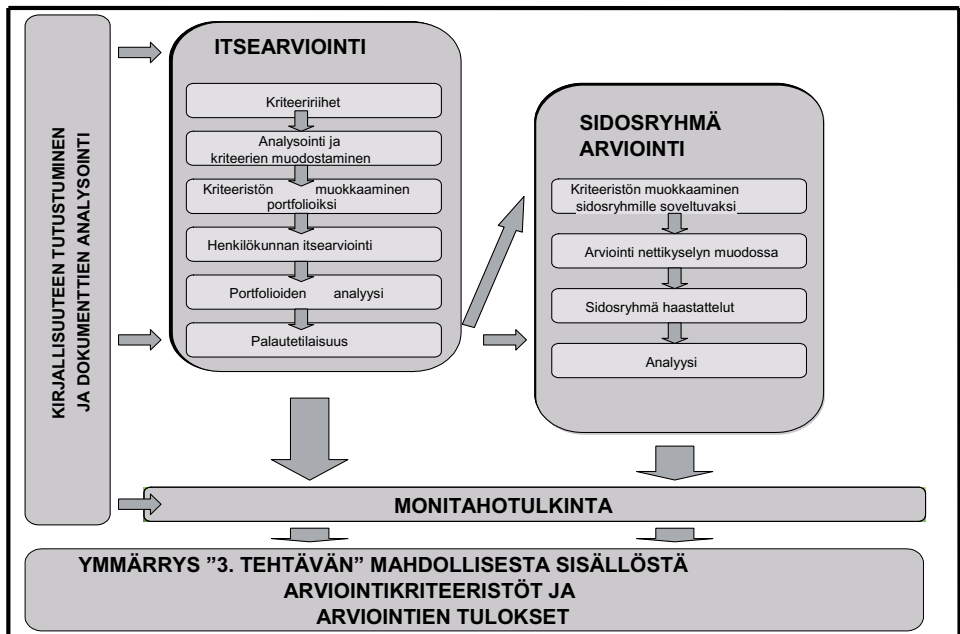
KIRJALLISUUTEEN TUTUSTUMINEN JA DOKUMENTTIEN ANALYSOINTI

ITSEARVIOINTI

Kriteeririihet

Analysointi ja kriteerien muodostaminen

Kriteeristön muokkaaminen portfolioiksi

Henkilökunnan itsearviointi

Portfolioiden analyysi

Palautetilaisuus

SIDOSRYHMÄ ARVIOINTI

Kriteeristön muokkaaminen sidosryhmille soveltuvaksi

Arviointi nettikyselyn muodossa

Sidosryhmä haastattelut

Analyysi

MONITAHOTULKINTA

YMMÄRRYS ”3. TEHTÄVÄN” MAHDOLLISESTA SISÄLLÖSTÄ ARVIOINTIKRITEERISTÖT JA ARVIOINTIEN TULOKSET